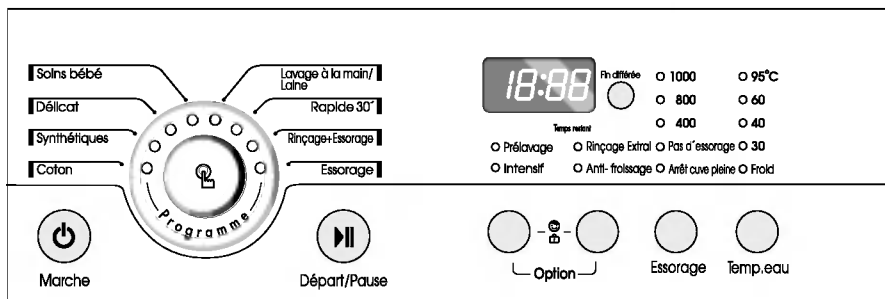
Soins bébé
Délicat
Synthétiques
Coton

Lavage à la main/ Laine
Rapide 30´
Rinçage+Essorage
Essorage

Programme

18:88
Temps restant
Fin différée

1000
800
400

95°C
60
40
30

Prélavage
Intensif
Rinçage Extra
Anti- froissage
Pas d´essorage
Arrêt cuve pleine
Froid

Marche
Départ/Pause
Option
Essorage
Temp.eau